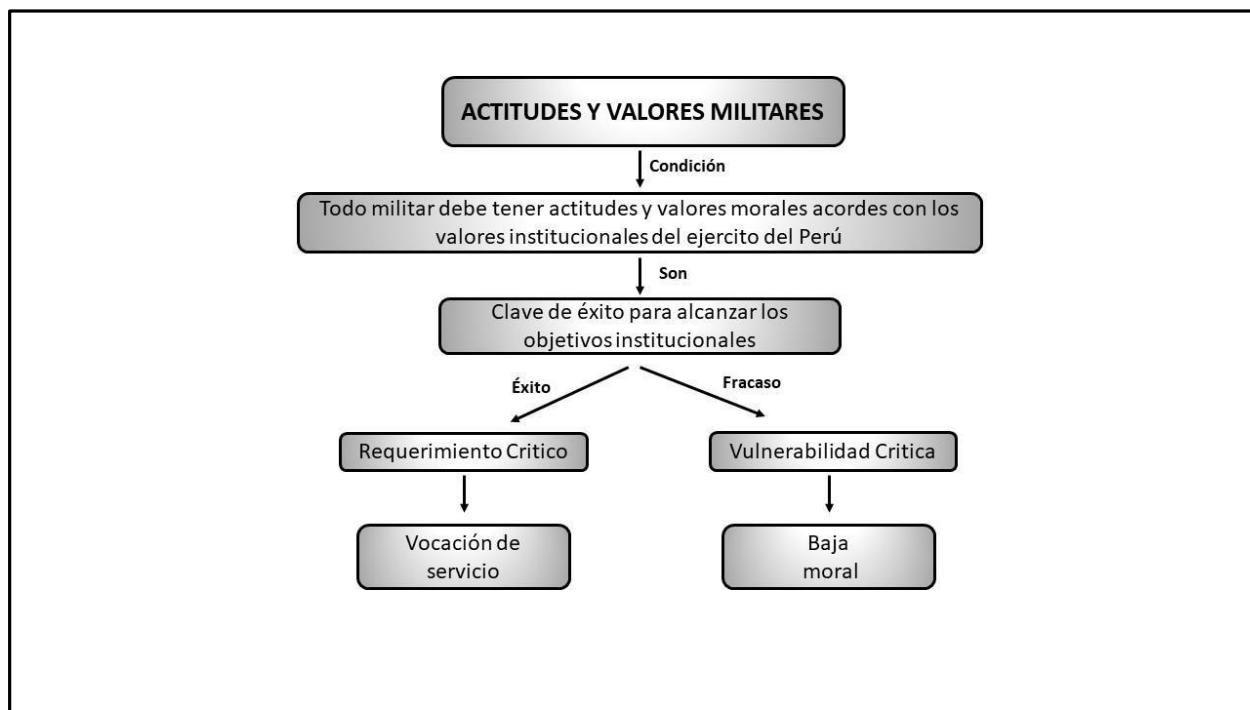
ACTITUDES Y VALORES MILITARES

Condición

Todo militar debe tener actitudes y valores morales acordes con los valores institucionales del ejercito del Perú

Son

Clave de éxito para alcanzar los objetivos institucionales

Éxito

Fracaso

Requerimiento Critico

Vulnerabilidad Critica

Vocación de servicio

Baja moral